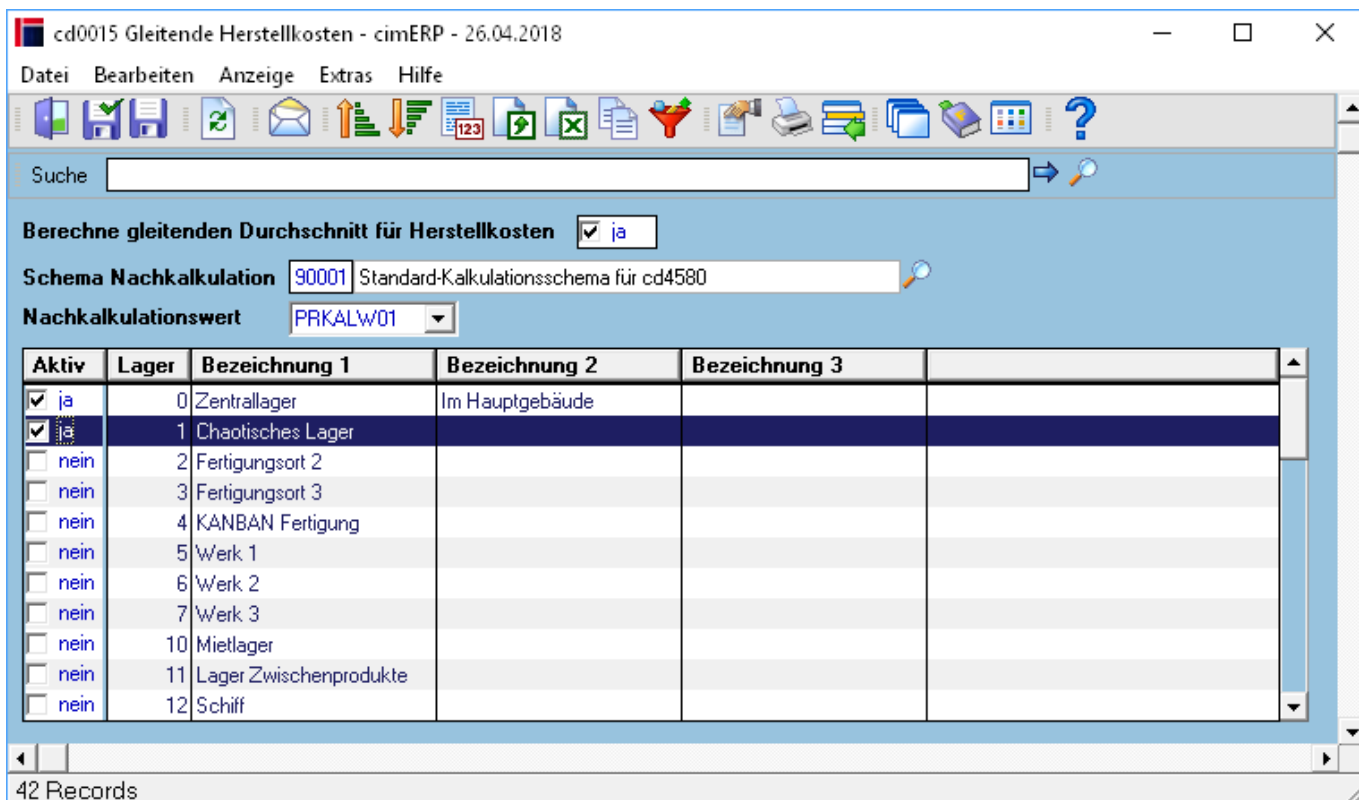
cd0015 Gleitende Herstellkosten - cimERP - 26.04.2018

Datei Bearbeiten Anzeige Extras Hilfe

123

Suche

Berechne gleitenden Durchschnitt für Herstellkosten ja

Schema Nachkalkulation 90001 Standard-Kalkulationsschema für cd4580

Nachkalkulationswert PRKALW01

| Aktiv | Lager | Bezeichnung 1 | Bezeichnung 2 | Bezeichnung 3 | |
|---|---|---|---|---|---|
| ja | 0 | Zentrallager | Im Hauptgebäude | | |
| ja | 1 | Chaotisches Lager | | | |
| nein | 2 | Fertigungsort 2 | | | |
| nein | 3 | Fertigungsort 3 | | | |
| nein | 4 | KANBAN Fertigung | | | |
| nein | 5 | Werk 1 | | | |
| nein | 6 | Werk 2 | | | |
| nein | 7 | Werk 3 | | | |
| nein | 10 | Mietlager | | | |
| nein | 11 | Lager Zwischenprodukte | | | |
| nein | 12 | Schiff | | | |

42 Records